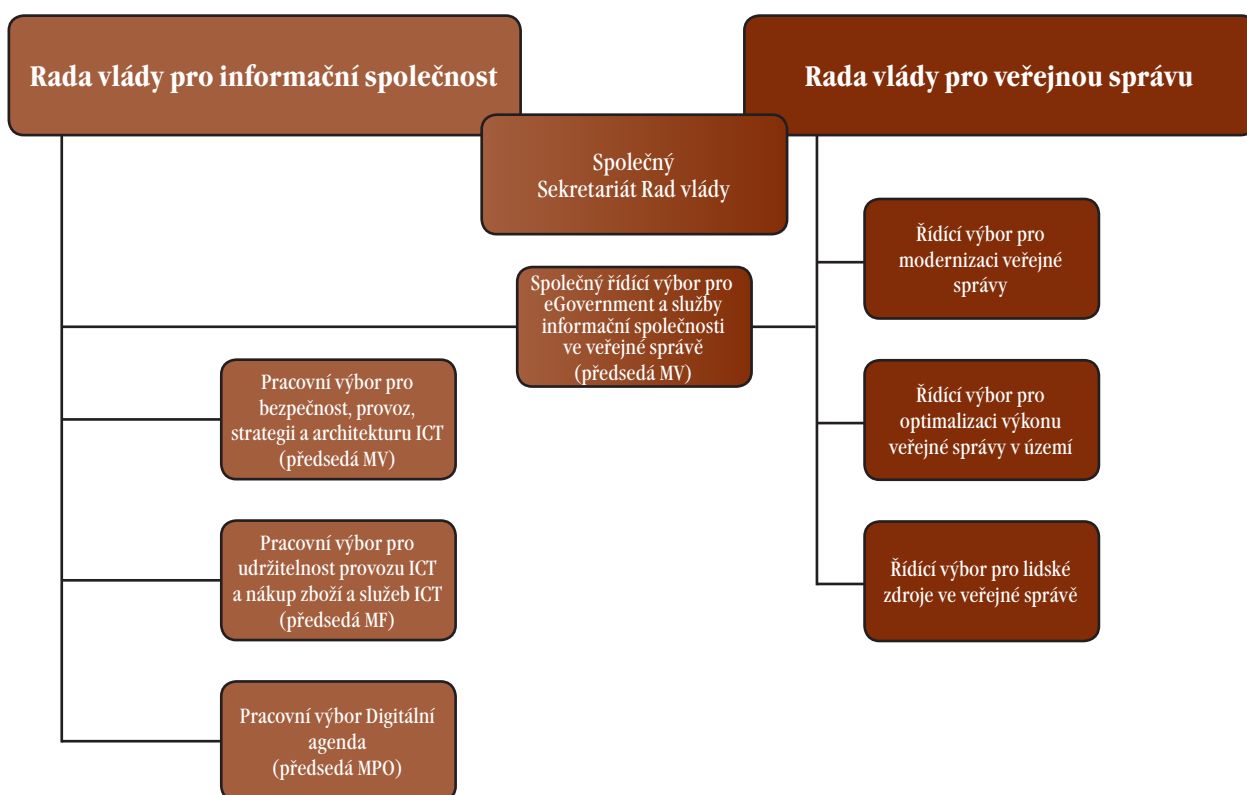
Rada vlády pro informační společnost

Rada vlády pro veřejnou správu

Společný Sekretariát Rad vlády

Řídící výbor pro modernizaci veřejné správy

Společný řídící výbor pro eGovernment a služby informační společnosti ve veřejné správě (předsedá MV)

Pracovní výbor pro bezpečnost, provoz, strategii a architekturu ICT (předsedá MV)

Řídící výbor pro optimalizaci výkonu veřejné správy v území

Pracovní výbor pro udržitelnost provozu ICT a nákup zboží a služeb ICT (předsedá MF)

Řídící výbor pro lidské zdroje ve veřejné správě

Pracovní výbor Digitální agenda (předsedá MPO)